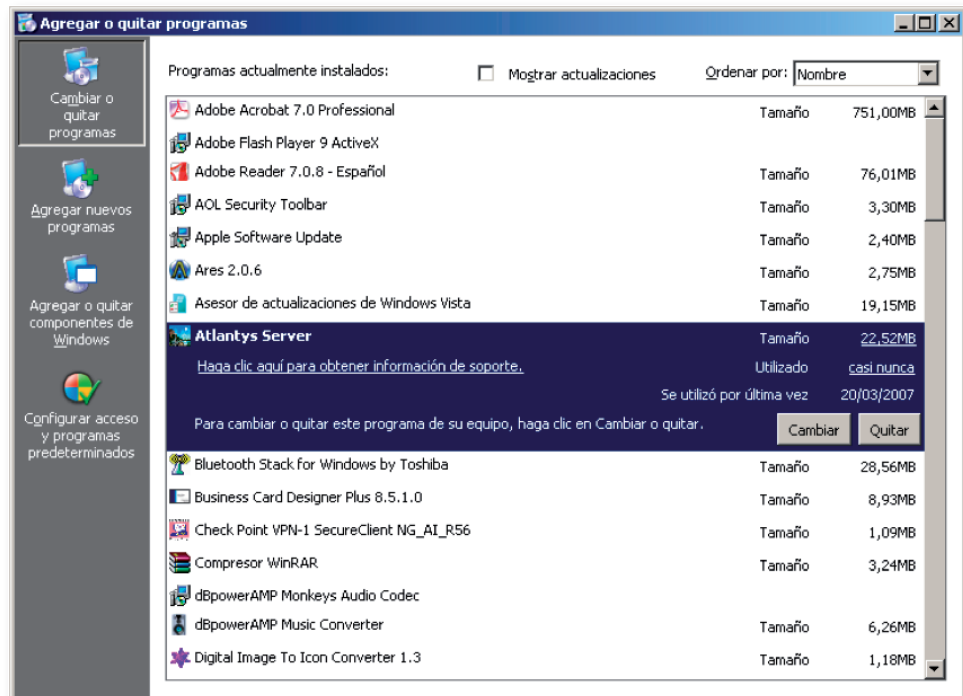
Agregar o quitar programas

Cambiar o quitar programas

Agregar nuevos programas

Agregar o quitar componentes de Windows

Configurar acceso y programas predeterminados

Programas actualmente instalados:

Mostrar actualizaciones

Ordenar por: Nombre

| | | |
|---|---|---|
| Adobe Acrobat 7.0 Professional | Tamaño | 751,00MB |
| Adobe Flash Player 9 ActiveX | | |
| Adobe Reader 7.0.8 - Español | Tamaño | 76,01MB |
| AOL Security Toolbar | Tamaño | 3,30MB |
| Apple Software Update | Tamaño | 2,40MB |
| Ares 2.0.6 | Tamaño | 2,75MB |
| Asesor de actualizaciones de Windows Vista | Tamaño | 19,15MB |
| Atlantys Server | Tamaño | 22,52MB |

Haga clic aquí para obtener información de soporte.

Utilizado casi nunca

Se utilizó por última vez 20/03/2007

Para cambiar o quitar este programa de su equipo, haga clic en Cambiar o quitar.

Cambiar Quitar

| | | |
|---|---|---|
| Bluetooth Stack for Windows by Toshiba | Tamaño | 28,56MB |
| Business Card Designer Plus 8.5.1.0 | Tamaño | 8,93MB |
| Check Point VPN-1 SecureClient NG_AI_R56 | Tamaño | 1,09MB |
| Compresor WinRAR | Tamaño | 3,24MB |
| dBpowerAMP Monkeys Audio Codec | | |
| dBpowerAMP Music Converter | Tamaño | 6,26MB |
| Digital Image To Icon Converter 1.3 | Tamaño | 1,18MB |